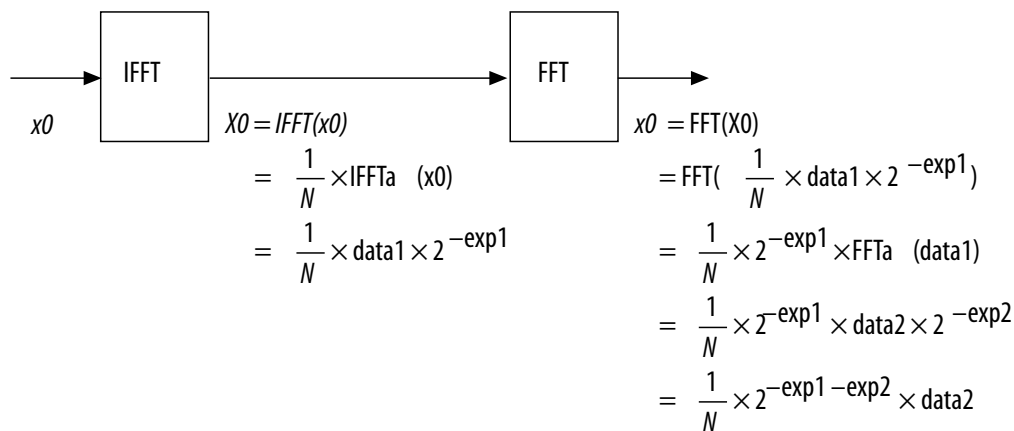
IFFT

FFT

$x0$

$X0 = IFFT(x0)$
$= \frac{1}{N} \times \text{IFFTa} \quad (x0)$
$= \frac{1}{N} \times \text{data1} \times 2^{-\text{exp1}}$

$x0 = \text{FFT}(X0)$
$= \text{FFT}( \frac{1}{N} \times \text{data1} \times 2^{-\text{exp1}})$
$= \frac{1}{N} \times 2^{-\text{exp1}} \times \text{FFTa} \quad (\text{data1})$
$= \frac{1}{N} \times 2^{-\text{exp1}} \times \text{data2} \times 2^{-\text{exp2}}$
$= \frac{1}{N} \times 2^{-\text{exp1} - \text{exp2}} \times \text{data2}$